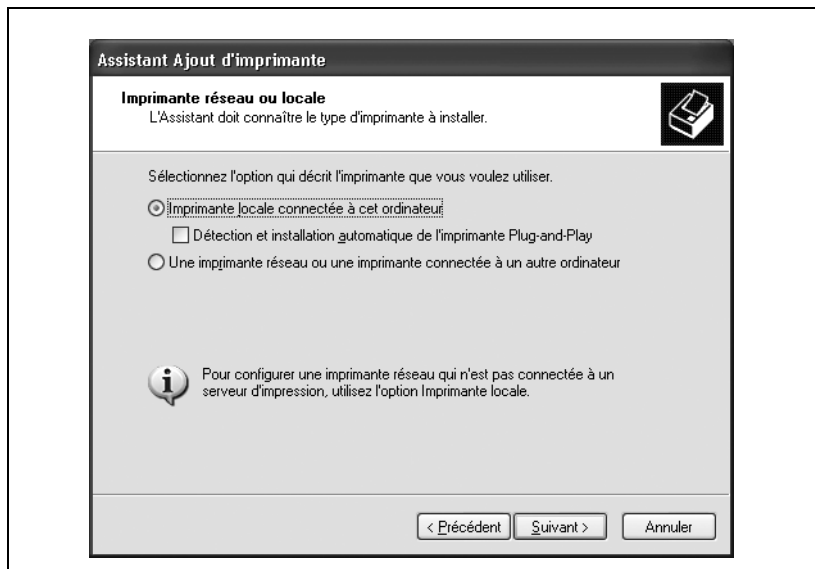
Assistant Ajout d'imprimante

Imprimante réseau ou locale
L'Assistant doit connaître le type d'imprimante à installer.

Sélectionnez l'option qui décrit l'imprimante que vous voulez utiliser.

Imprimante locale connectée à cet ordinateur

Détection et installation automatique de l'imprimante Plug-and-Play

Une imprimante réseau ou une imprimante connectée à un autre ordinateur

Pour configurer une imprimante réseau qui n'est pas connectée à un serveur d'impression, utilisez l'option Imprimante locale.

< Précédent   Suivant >   Annuler